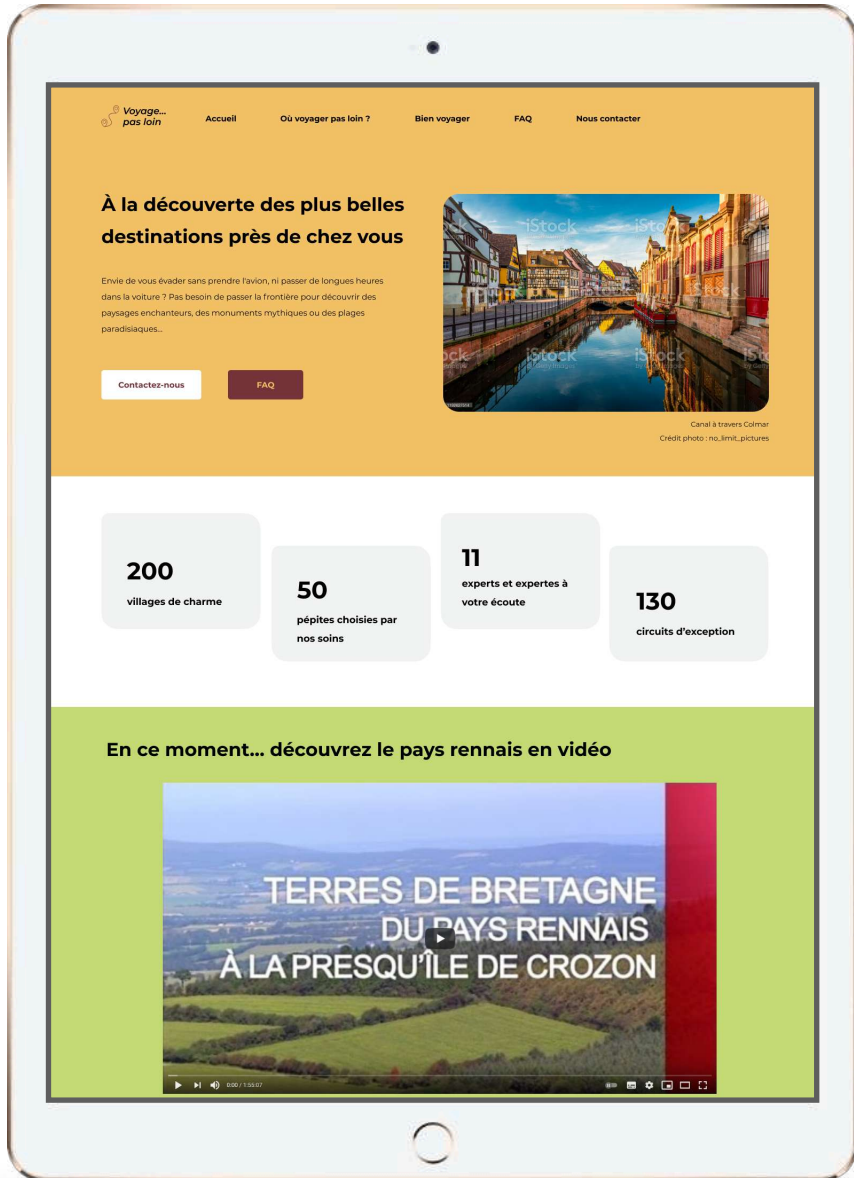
Voyage... pas loin

Accueil

Où voyager pas loin ?

Bien voyager

FAQ

Nous contacter

À la découverte des plus belles destinations près de chez vous

Envie de vous évader sans prendre l'avion, ni passer de longues heures dans la voiture ? Pas besoin de passer la frontière pour découvrir des paysages enchanteurs, des monuments mythiques ou des plages paradisiaques...

Contactez-nous

FAQ

iStock

Canal à travers Colmar

Crédit photo : no_limit_pictures

200

villages de charme

50

pépites choisies par nos soins

11

experts et expertes à votre écoute

130

circuits d'exception

En ce moment... découvrez le pays rennais en vidéo

TERRES DE BRETAGNE
DU PAYS RENNAIS
À LA PRESQU'ÎLE DE CROZON

0:00 / 1:55:07